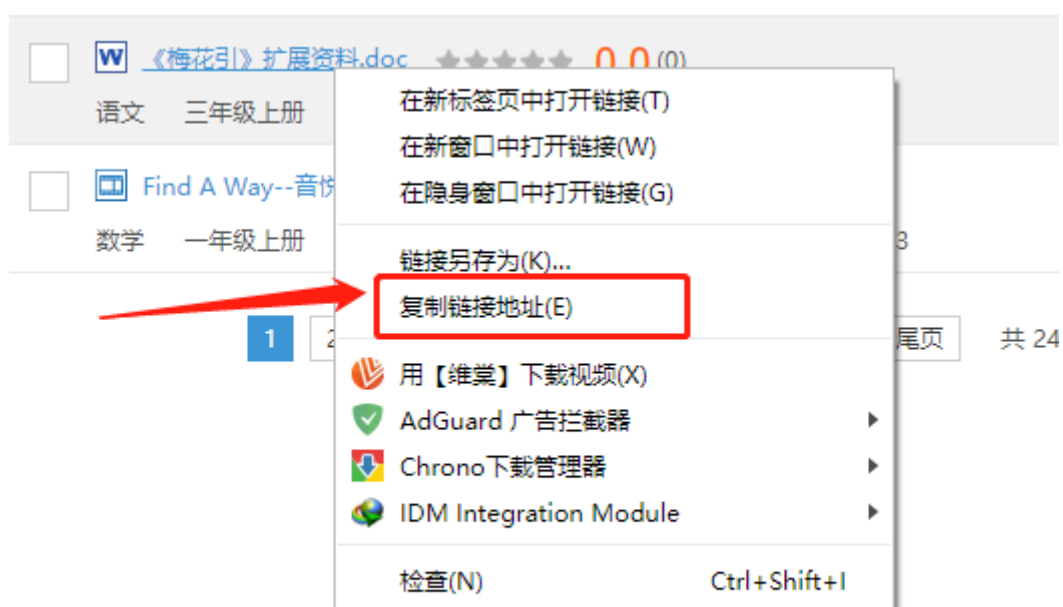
W 《梅花引》扩展资料.doc 0.0 (0)

语文 三年级上册

Find A Way--音悦

数学 一年级上册

8

1 2

尾页 共 24

在新标签页中打开链接(T)
在新窗口中打开链接(W)
在隐身窗口中打开链接(G)

链接另存为(K)...
复制链接地址(E)

用【维棠】下载视频(X)
AdGuard 广告拦截器
Chrono下载管理器
IDM Integration Module

检查(N) Ctrl+Shift+I